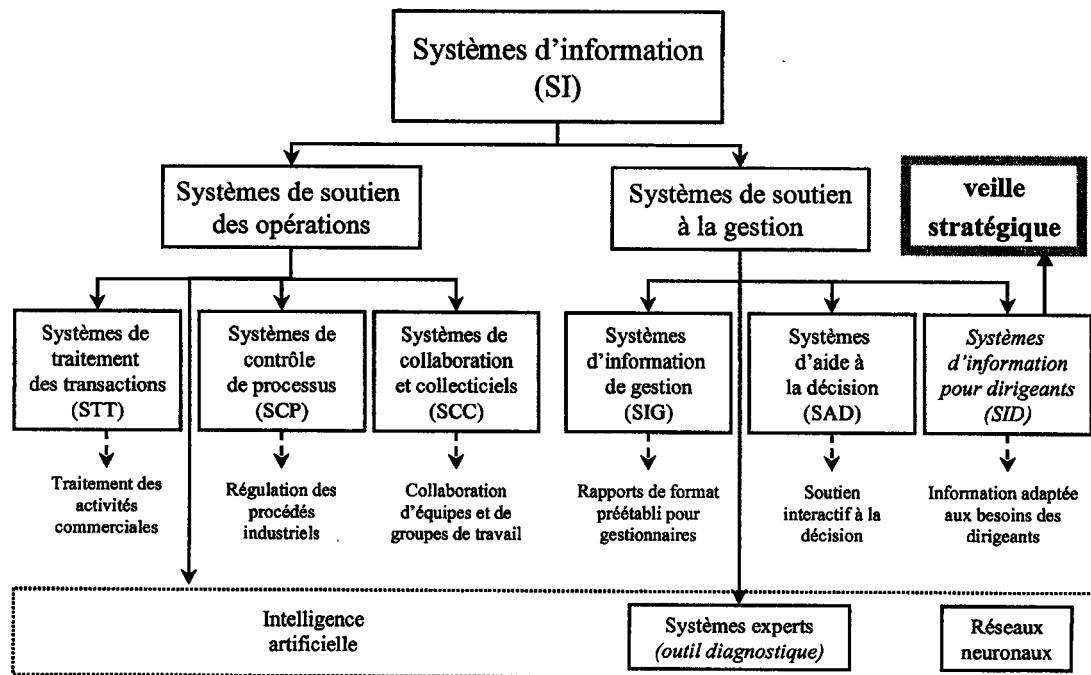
Systèmes d'information (SI)

Systèmes de soutien des opérations

Systèmes de soutien à la gestion

veille stratégique

Systèmes de traitement des transactions (STT)

Systèmes de contrôle de processus (SCP)

Systèmes de collaboration et collecticiels (SCC)

Systèmes d'information de gestion (SIG)

Systèmes d'aide à la décision (SAD)

Systèmes d'information pour dirigeants (SID)

Traitement des activités commerciales

Régulation des procédés industriels

Collaboration d'équipes et de groupes de travail

Rapports de format préétabli pour gestionnaires

Soutien interactif à la décision

Information adaptée aux besoins des dirigeants

Intelligence artificielle

Systèmes experts (outil diagnostique)

Réseaux neuronaux